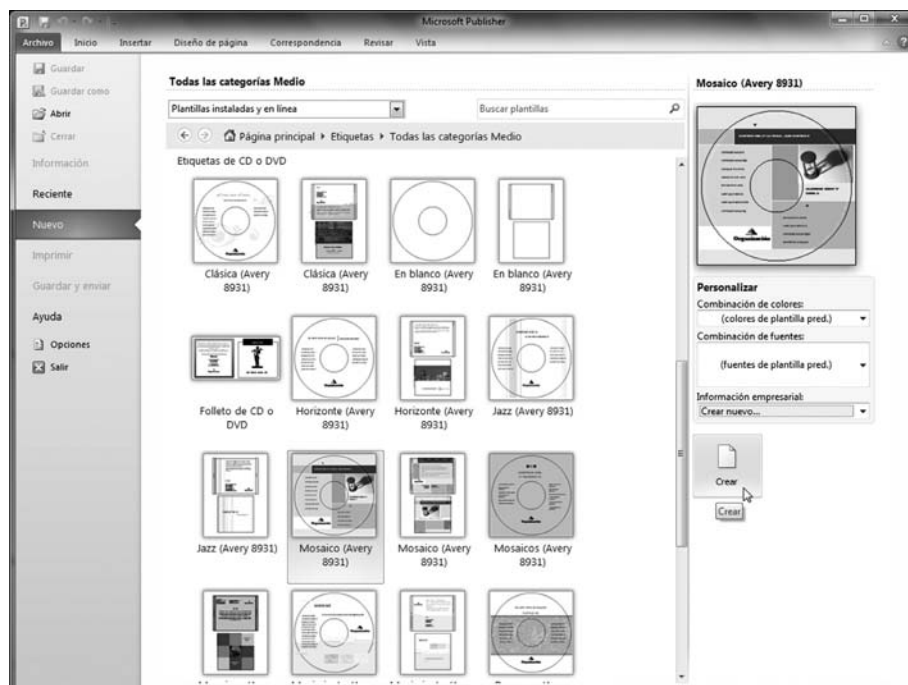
Microsoft Publisher

Archivo Inicio Insertar Diseño de página Correspondencia Revisar Vista

Guardar
Guardar como
Abrir
Cerrar
Información
Reciente
Nuevo
Imprimir
Guardar y enviar
Ayuda
Opciones
Salir

Todas las categorías Medio

Plantillas instaladas y en línea

Buscar plantillas

Página principal ▸ Etiquetas ▸ Todas las categorías Medio

Etiquetas de CD o DVD

Clásica (Avery 8931)
Clásica (Avery 8931)
En blanco (Avery 8931)
En blanco (Avery 8931)
Folleto de CD o DVD
Horizonte (Avery 8931)
Horizonte (Avery 8931)
Jazz (Avery 8931)
Jazz (Avery 8931)
Mosaico (Avery 8931)
Mosaico (Avery 8931)
Mosaicos (Avery 8931)

Mosaico (Avery 8931)

Personalizar
Combinación de colores:
(colores de plantilla pred.)
Combinación de fuentes:
(fuentes de plantilla pred.)
Información empresarial:
Crear nuevo...

Crear
Crear